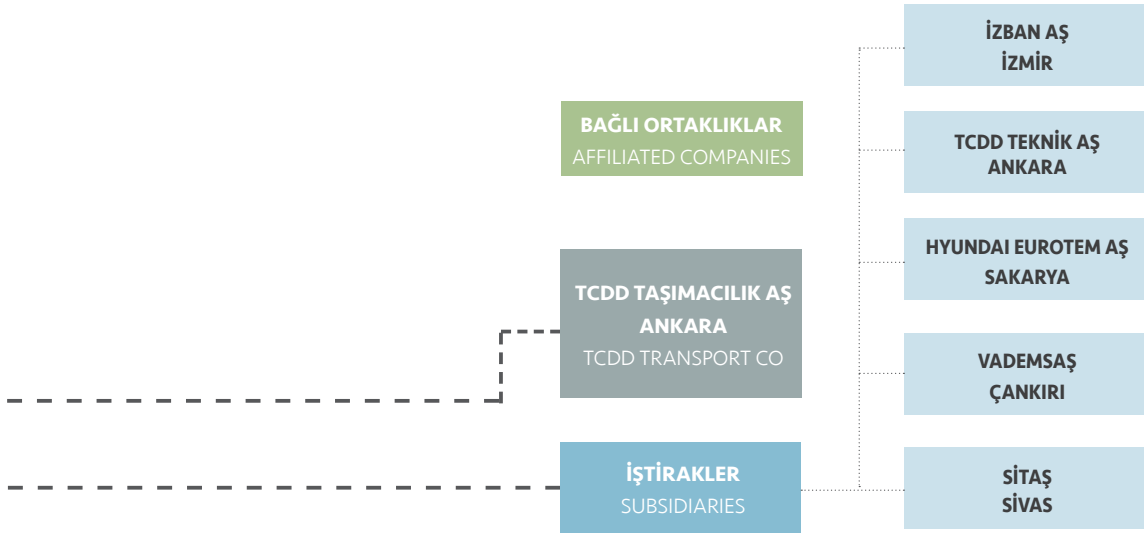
BAĞLI ORTAKLIKLAR
AFFILIATED COMPANIES

TCDD TAŞIMACILIK AŞ
ANKARA
TCDD TRANSPORT CO

İŞTİRAKLER
SUBSIDIARIES

İZBAN AŞ
İZMİR

TCDD TEKNİK AŞ
ANKARA

HYUNDAI EUROTEM AŞ
SAKARYA

VADEMSAŞ
ÇANKIRI

SİTAŞ
SİVAS